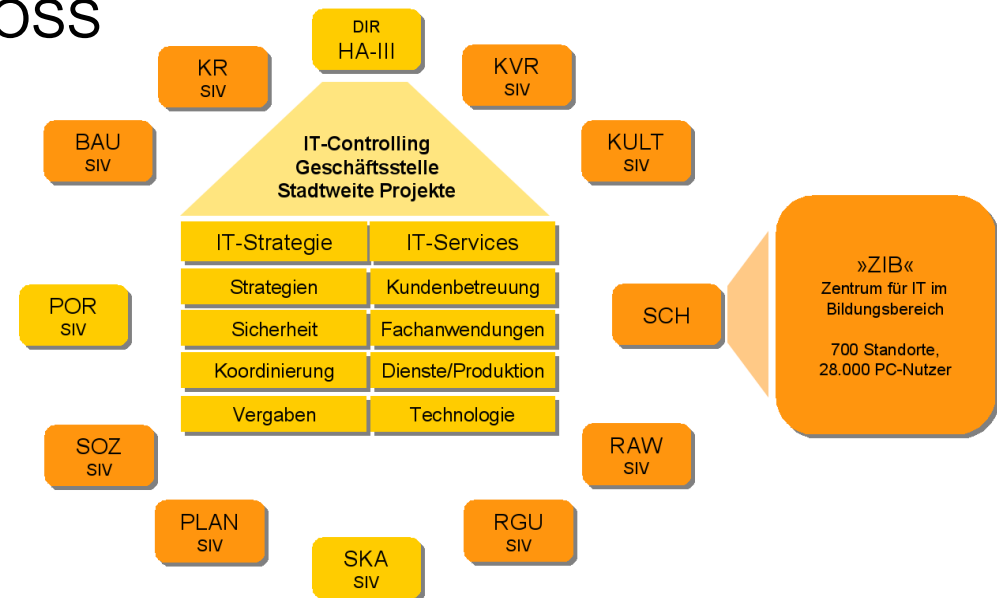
OSS

DIR
HA-III

KR
SIV

KVR
SIV

BAU
SIV

KULT
SIV

IT-Controlling
Geschäftsstelle
Stadtweite Projekte

| IT-Strategie | IT-Services |
|---|---|
| Strategien | Kundenbetreuung |
| Sicherheit | Fachanwendungen |
| Koordinierung | Dienste/Produktion |
| Vergaben | Technologie |

POR
SIV

SCH

»ZIB«
Zentrum für IT im Bildungsbereich

700 Standorte,
28.000 PC-Nutzer

SOZ
SIV

RAW
SIV

PLAN
SIV

RGU
SIV

SKA
SIV